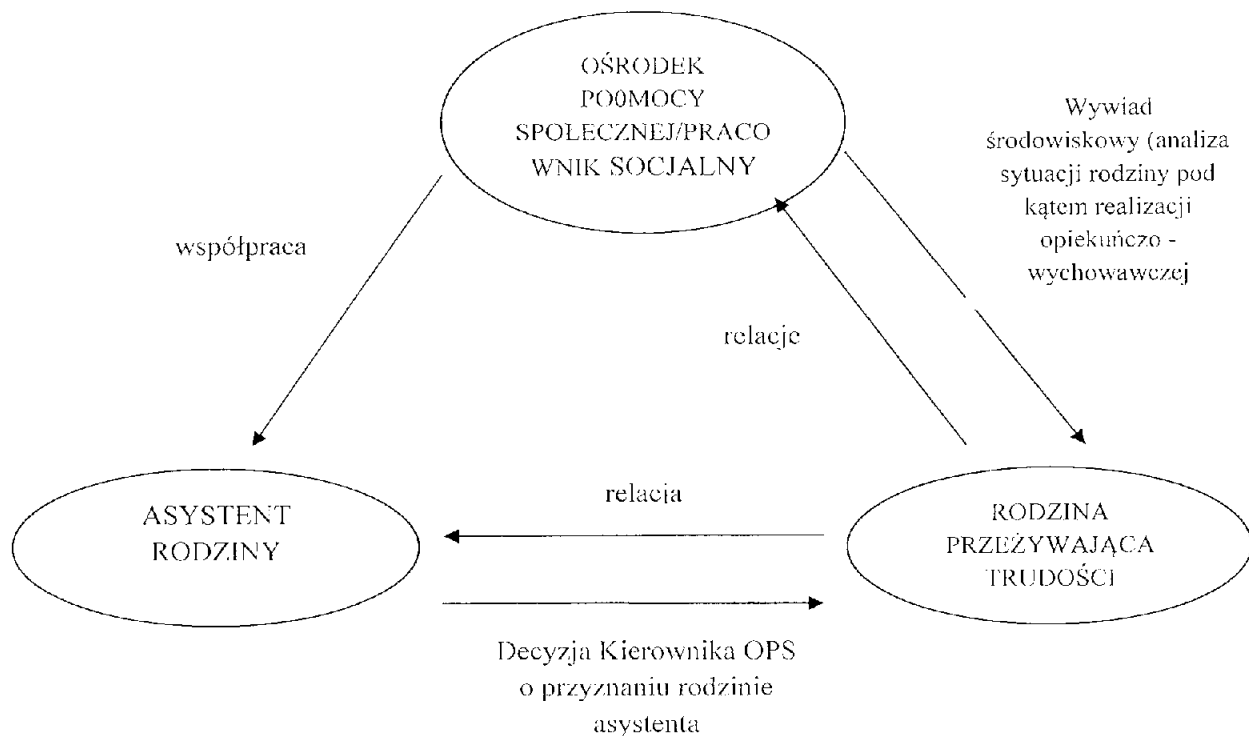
OŚRODEK PO0MOCY SPOŁECZNEJ/PRACOWNIK SOCJALNY

Wywiad środowiskowy (analiza sytuacji rodziny pod kątem realizacji opiekuńczo - wychowawczej

współpraca

relacje

ASYSTENT RODZINY

relacja

RODZINA PRZEŻYWAJĄCA TRUDOŚCI

Decyzja Kierownika OPS o przyznaniu rodzinie asystenta